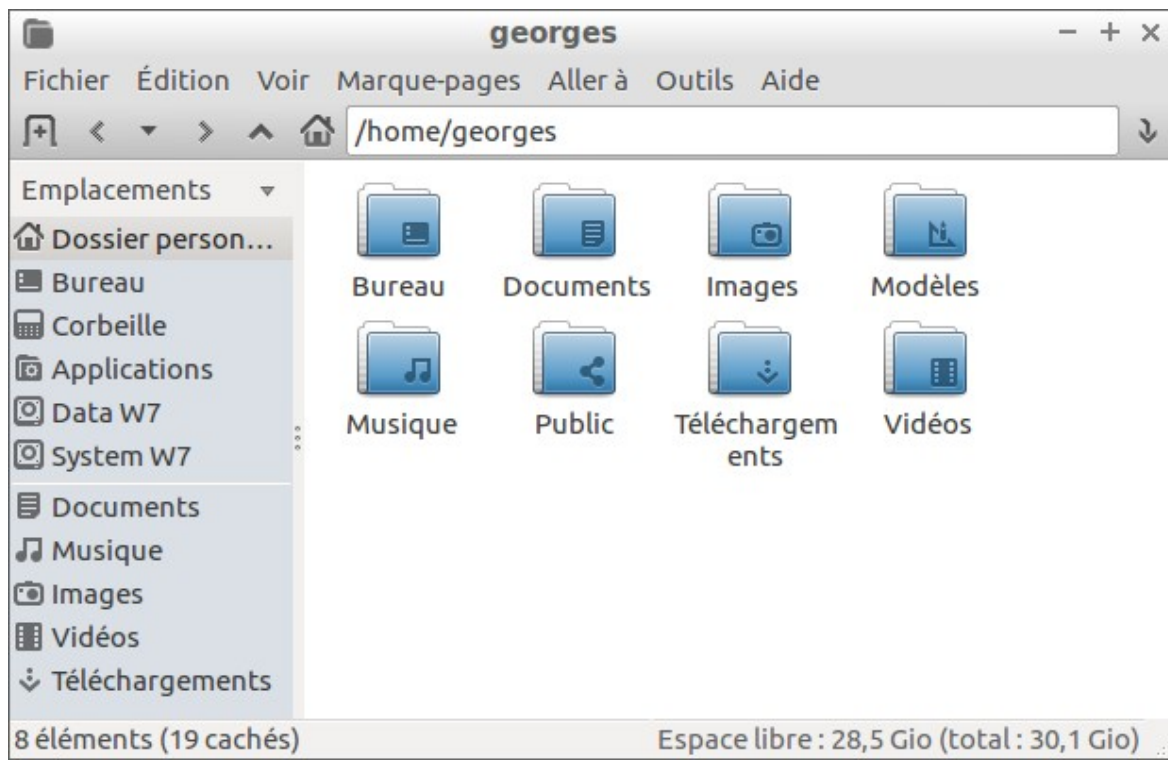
georges

Fichier Édition Voir Marque-pages Aller à Outils Aide

/home/georges

Emplacements

Dossier person…
Bureau
Corbeille
Applications
Data W7
System W7
Documents
Musique
Images
Vidéos
Téléchargements

Bureau
Documents
Images
Modèles
Musique
Public
Téléchargem ents
Vidéos

8 éléments (19 cachés)
Espace libre : 28,5 Gio (total : 30,1 Gio)